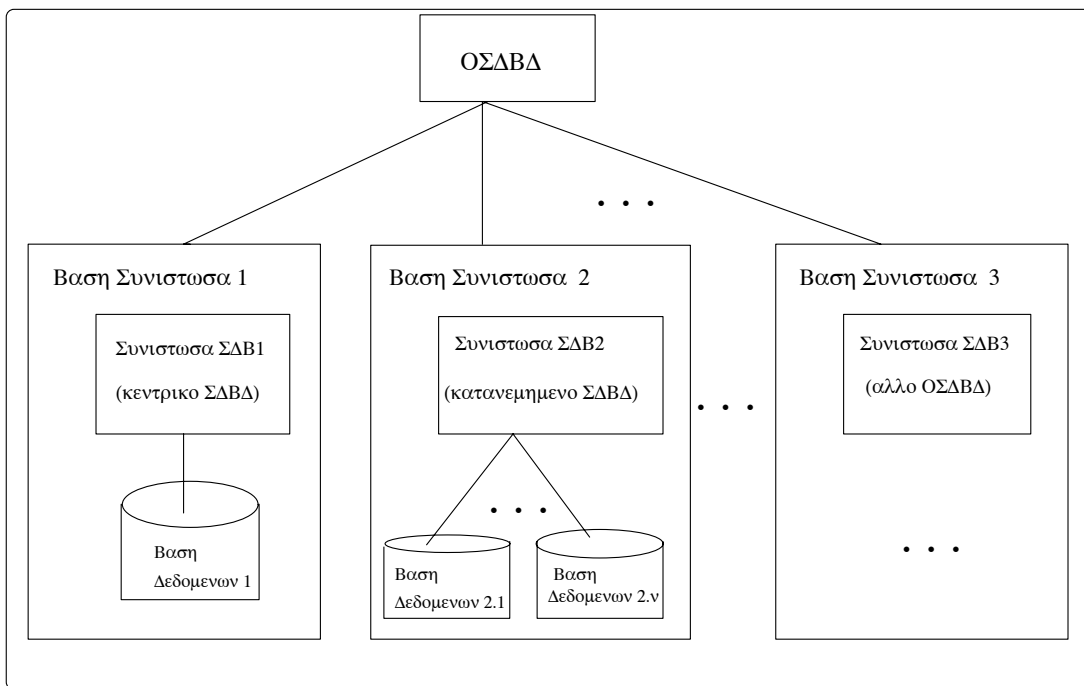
ΟΣΔΒΔ

. . .

Βαση Συνιστωσα 1

Συνιστωσα ΣΔΒ1

(κεντρικο ΣΔΒΔ)

Βαση Δεδομενων 1

Βαση Συνιστωσα 2

Συνιστωσα ΣΔΒ2

(κατανεμημενο ΣΔΒΔ)

. . .

Βαση Δεδομενων 2.1

Βαση Δεδομενων 2.ν

. . .

Βαση Συνιστωσα 3

Συνιστωσα ΣΔΒ3

(αλλο ΟΣΔΒΔ)

. . .